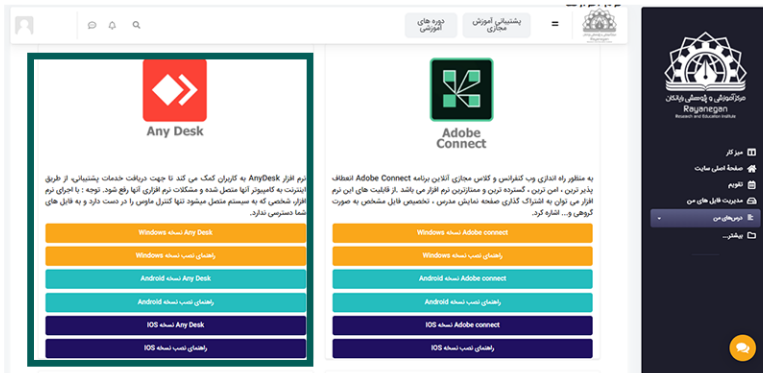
پشتیبانی آموزش مجازی

دوره های آموزشی

مرکز آموزشی و پژوهشی رایانگان
Rayanegan
Research and Education Institute

میز کار
صفحهٔ اصلی سایت
تقویم
مدیریت فایل های من
دوره‌های من
بیشتر...

Adobe Connect

به منظور راه اندازی وب کنفرانس و کلاس مجازی آنلاین برنامه Adobe Connect انعطاف پذیر ترین ، امن ترین ، گسترده ترین و ممتازترین نرم افزار می باشد .از قابلیت های این نرم افزار می توان به اشتراک گذاری صفحه نمایش مدرس ، تخصیص فایل مشخص به صورت گروهی و... اشاره کرد.

Windows نسخه Adobe connect
راهنمای نصب نسخه Windows
Android نسخه Adobe connect
راهنمای نصب نسخه Android
IOS نسخه Adobe connect
راهنمای نصب نسخه IOS

Any Desk

نرم افزار AnyDesk به کاربران کمک می کند تا جهت دریافت خدمات پشتیبانی، از طریق اینترنت به کامپیوتر آنها متصل شده و مشکلات نرم افزاری آنها رفع شود. توجه : با اجرای نرم افزار، شخصی که به سیستم متصل میشود تنها کنترل ماوس را در دست دارد و به فایل های شما دسترسی ندارد.

Windows نسخه Any Desk
راهنمای نصب نسخه Windows
Android نسخه Any Desk
راهنمای نصب نسخه Android
IOS نسخه Any Desk
راهنمای نصب نسخه IOS